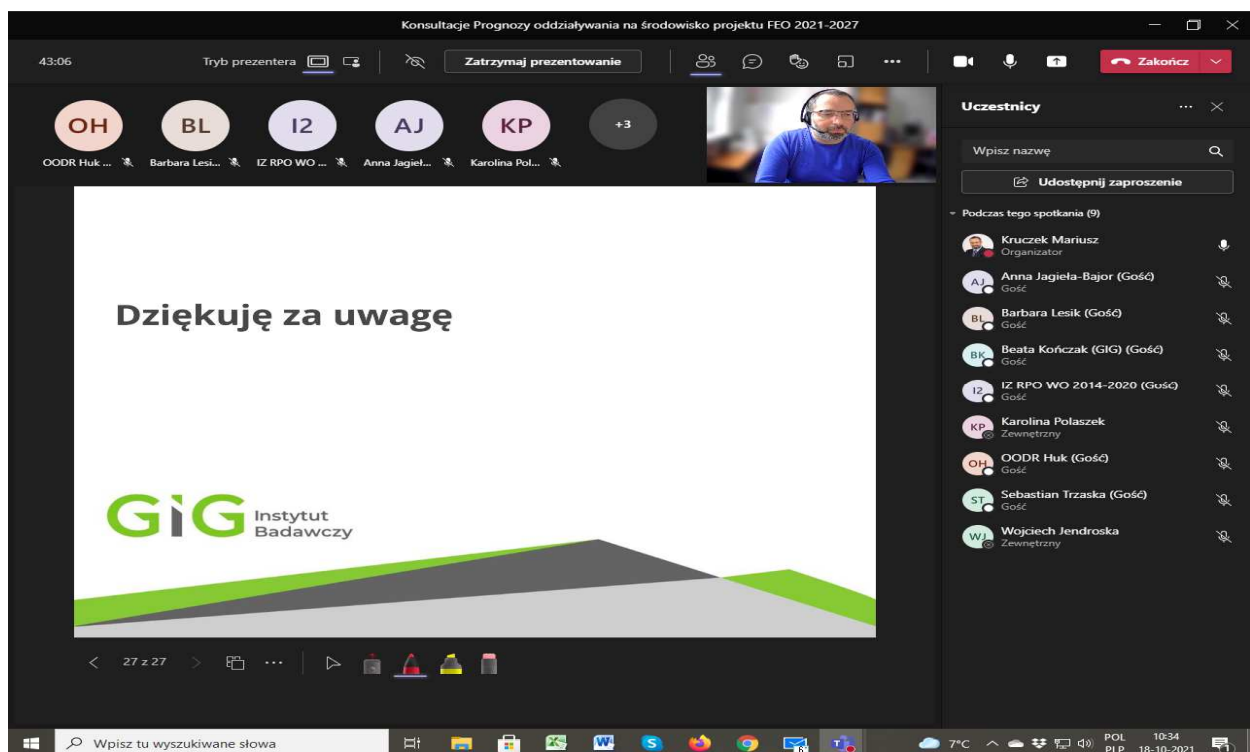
Konsultacje Prognozy oddziaływania na środowisko projektu FEO 2021-2027

43:06

Tryb prezentera

Zatrzymaj prezentowanie

Zakończ

OH OODR Huk ...

BL Barbara Lesi...

I2 IZ RPO WO ...

AJ Anna Jagieł...

KP Karolina Pol...

+3

Uczestnicy

Wpisz nazwę

Udostępnij zaproszenie

Podczas tego spotkania (9)

Kruczek Mariusz
Organizator

AJ Anna Jagieła-Bajor (Gość)
Gość

BL Barbara Lesik (Gość)
Gość

BK Beata Kończak (GIG) (Gość)
Gość

I2 IZ RPO WO 2014-2020 (Gość)
Gość

KP Karolina Polaszek
Zewnętrzny

OH OODR Huk (Gość)
Gość

ST Sebastian Trzaska (Gość)
Gość

WJ Wojciech Jendroska
Zewnętrzny

Dziękuję za uwagę

GIG Instytut Badawczy

27 z 27

Wpisz tu wyszukiwane słowa

7°C

POL PLP

10:34
18-10-2021